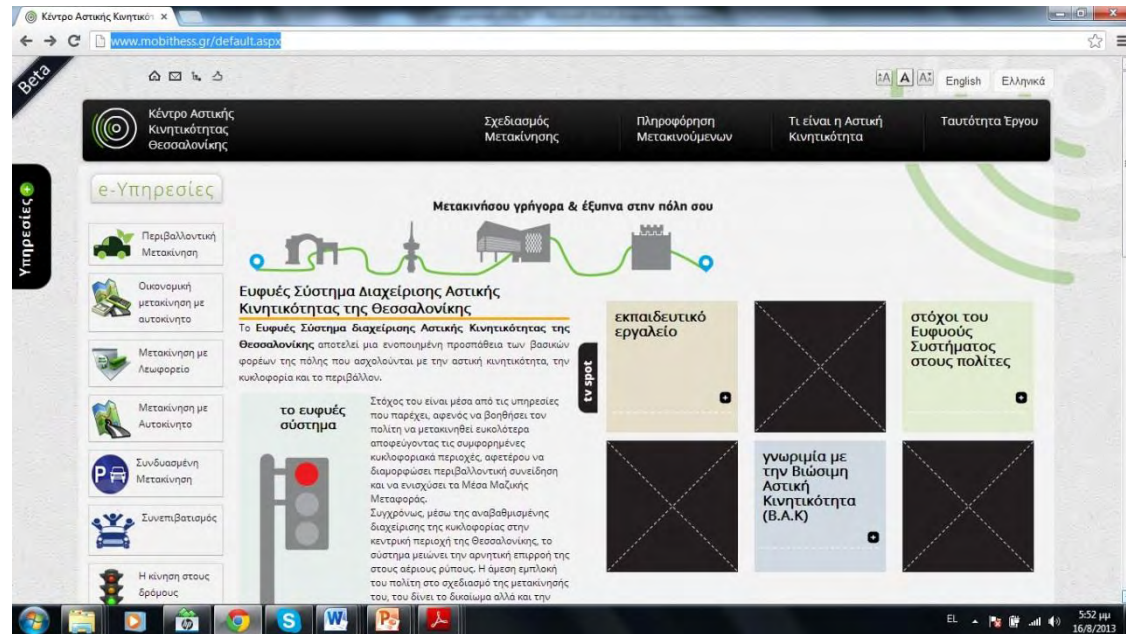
Κέντρο Αστικής Κινητικότ ×

www.mobithess.gr/default.aspx

Beta

A A A English Ελληνικά

Κέντρο Αστικής Κινητικότητας Θεσσαλονίκης

Σχεδιασμός Μετακίνησης

Πληροφόρηση Μετακινούμενων

Τι είναι η Αστική Κινητικότητα

Ταυτότητα Έργου

Υπηρεσίες

e-Υπηρεσίες

Περιβαλλοντική Μετακίνηση

Οικονομική μετακίνηση με αυτοκίνητο

Μετακίνηση με Λεωφορείο

Μετακίνηση με Αυτοκίνητο

Συνδυασμένη Μετακίνηση

Συνεπιβατισμός

Η κίνηση στους δρόμους

Μετακινήσου γρήγορα & έξυπνα στην πόλη σου

Ευφυές Σύστημα Διαχείρισης Αστικής Κινητικότητας της Θεσσαλονίκης

Το **Ευφυές Σύστημα διαχείρισης Αστικής Κινητικότητας της Θεσσαλονίκης** αποτελεί μια ενοποιημένη προσπάθεια των βασικών φορέων της πόλης που ασχολούνται με την αστική κινητικότητα, την κυκλοφορία και το περιβάλλον.

το ευφυές σύστημα

Στόχος του είναι μέσα από τις υπηρεσίες που παρέχει, αφενός να βοηθήσει τον πολίτη να μετακινηθεί ευκολότερα αποφεύγοντας τις συμφορημένες κυκλοφοριακά περιοχές, αφετέρου να διαμορφώσει περιβαλλοντική συνείδηση και να ενισχύσει τα Μέσα Μαζικής Μεταφοράς.
Συγχρόνως, μέσω της αναβαθμισμένης διαχείρισης της κυκλοφορίας στην κεντρική περιοχή της Θεσσαλονίκης, το σύστημα μειώνει την αρνητική επιρροή της στους αέριους ρύπους. Η άμεση εμπλοκή του πολίτη στο σχεδιασμό της μετακίνησής του, του δίνει το δικαίωμα αλλά και την

tv spot

εκπαιδευτικό εργαλείο

στόχοι του Ευφυούς Συστήματος στους πολίτες

γνωριμία με την Βιώσιμη Αστική Κινητικότητα (Β.Α.Κ)

EL 5:52 μμ 16/8/2013